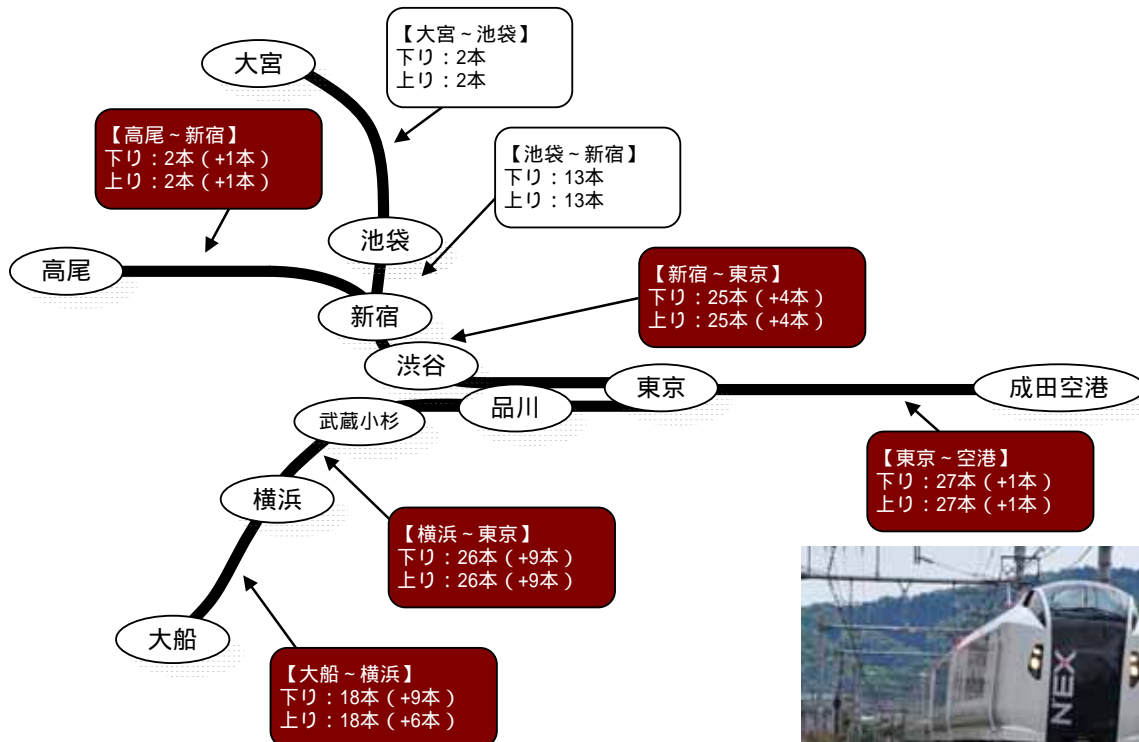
【大宮～池袋】
下り：2本
上り：2本

大宮

【高尾～新宿】
下り：2本（+1本）
上り：2本（+1本）

【池袋～新宿】
下り：13本
上り：13本

池袋

高尾

新宿

【新宿～東京】
下り：25本（+4本）
上り：25本（+4本）

渋谷

東京

成田空港

品川

武蔵小杉

【東京～空港】
下り：27本（+1本）
上り：27本（+1本）

横浜

【横浜～東京】
下り：26本（+9本）
上り：26本（+9本）

大船

【大船～横浜】
下り：18本（+9本）
上り：18本（+6本）

NEX